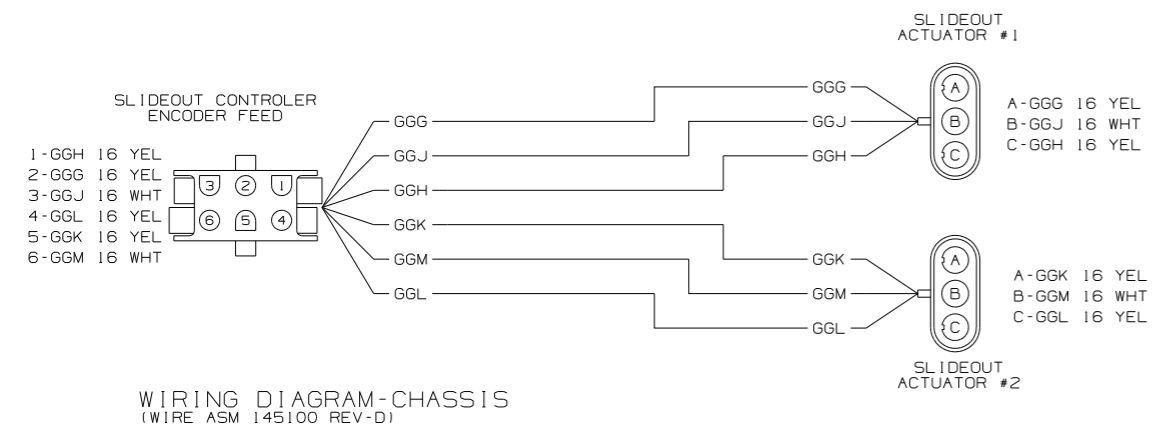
SLIDEOUT ACTUATOR #1

SLIDEOUT CONTROLER ENCODER FEED

1-GGH 16 YEL
2-GGG 16 YEL
3-GGJ 16 WHT
4-GGL 16 YEL
5-GGK 16 YEL
6-GGM 16 WHT

3 2 1
6 5 4

GGG
GGJ
GGH
GGK
GGM
GGL

GGG
GGJ
GGH

A
B
C

A-GGG 16 YEL
B-GGJ 16 WHT
C-GGH 16 YEL

GGK
GGM
GGL

A
B
C

A-GGK 16 YEL
B-GGM 16 WHT
C-GGL 16 YEL

SLIDEOUT ACTUATOR #2

WIRING DIAGRAM-CHASSIS
(WIRE ASM 145100 REV-D)